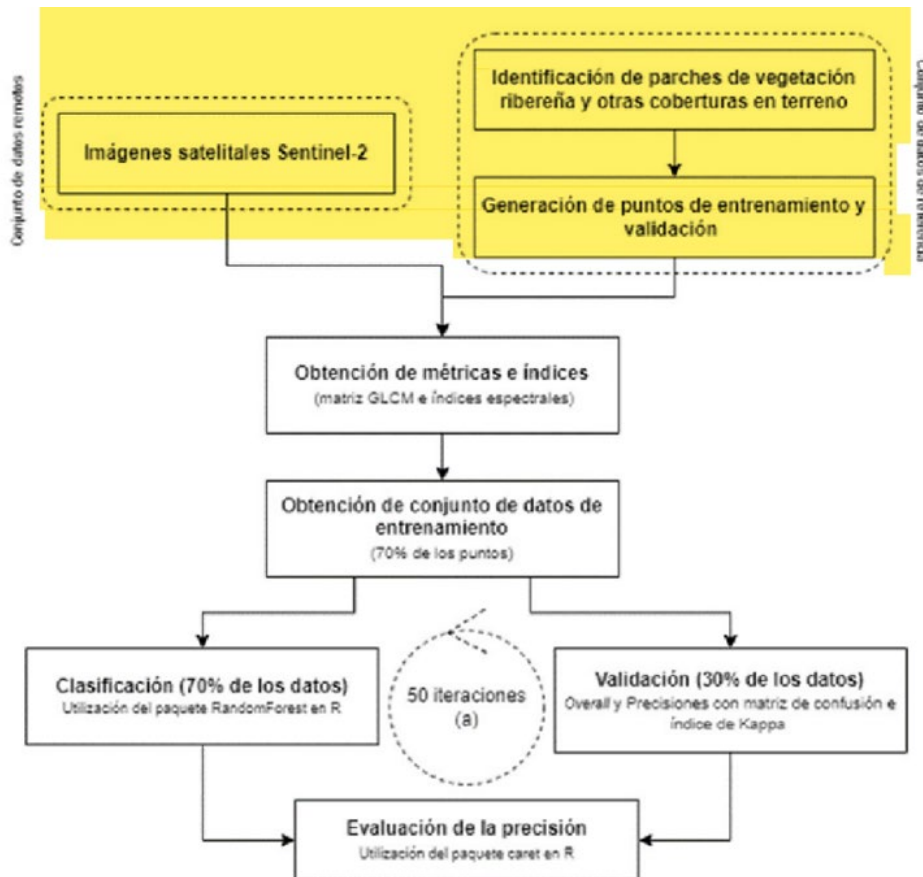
Conjunto de datos remotos

Imágenes satelitales Sentinel-2

Identificación de parches de vegetación ribereña y otras coberturas en terreno

Generación de puntos de entrenamiento y validación

Conjunto de datos de referencia

Obtención de métricas e índices
(matriz GLCM e índices espectrales)

Obtención de conjunto de datos de entrenamiento
(70% de los puntos)

Clasificación (70% de los datos)
Utilización del paquete RandomForest en R

50 iteraciones
(a)

Validación (30% de los datos)
Overall y Precisiones con matriz de confusión e índice de Kappa

Evaluación de la precisión
Utilización del paquete caret en R